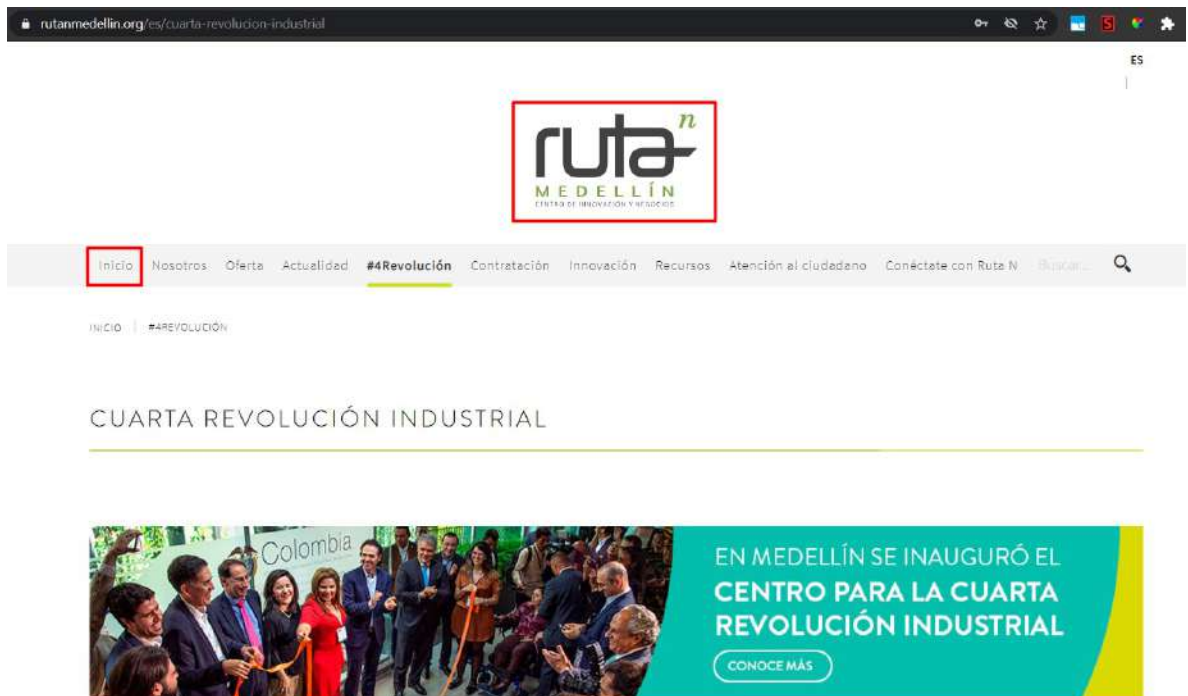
rutanmedellin.org/es/cuarta-revolucion-industrial

ES

ruta n
MEDELLÍN
CENTRO DE INNOVACIÓN Y NEGOCIOS

Inicio Nosotros Oferta Actualidad #4Revolución Contratación Innovación Recursos Atención al ciudadano Conéctate con Ruta N Buscar...

INICIO | #4REVOLUCIÓN

CUARTA REVOLUCIÓN INDUSTRIAL

Colombia

EN MEDELLÍN SE INAUGURÓ EL
CENTRO PARA LA CUARTA REVOLUCIÓN INDUSTRIAL

CONOCE MÁS